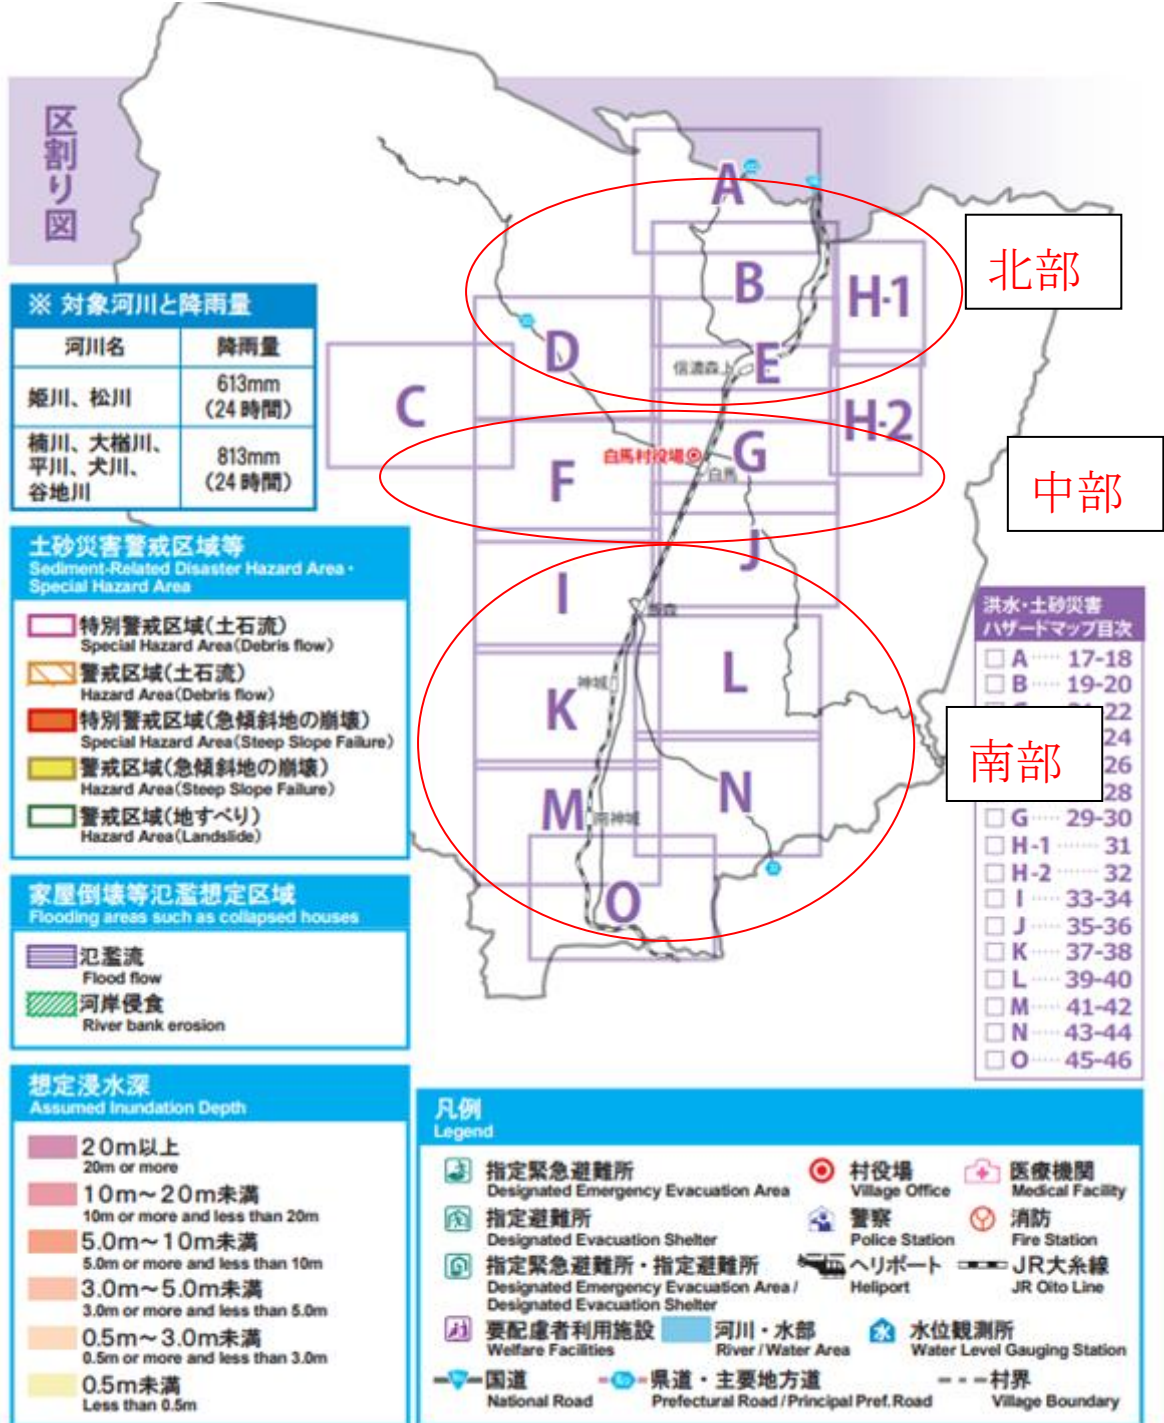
区割り図

A
B
H-1
D
E
C
H-2
F
G
J
I
L
K
N
M
O

信濃森上
白馬村役場
白馬
飯森
神城
南神城

北部
中部
南部

※ 対象河川と降雨量

| 河川名 | 降雨量 |
|---|---|
| 姫川、松川 | 613mm (24時間) |
| 楠川、大楢川、平川、犬川、谷地川 | 813mm (24時間) |

土砂災害警戒区域等
Sediment-Related Disaster Hazard Area・Special Hazard Area

特別警戒区域(土石流)
Special Hazard Area(Debris flow)
警戒区域(土石流)
Hazard Area(Debris flow)
特別警戒区域(急傾斜地の崩壊)
Special Hazard Area(Steep Slope Failure)
警戒区域(急傾斜地の崩壊)
Hazard Area(Steep Slope Failure)
警戒区域(地すべり)
Hazard Area(Landslide)

家屋倒壊等氾濫想定区域
Flooding areas such as collapsed houses

氾濫流
Flood flow
河岸侵食
River bank erosion

想定浸水深
Assumed Inundation Depth

20m以上
20m or more
10m～20m未満
10m or more and less than 20m
5.0m～10m未満
5.0m or more and less than 10m
3.0m～5.0m未満
3.0m or more and less than 5.0m
0.5m～3.0m未満
0.5m or more and less than 3.0m
0.5m未満
Less than 0.5m

洪水・土砂災害ハザードマップ目次
A …… 17-18
B …… 19-20
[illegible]22
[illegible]24
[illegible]26
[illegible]28
G …… 29-30
H-1 …… 31
H-2 …… 32
I …… 33-34
J …… 35-36
K …… 37-38
L …… 39-40
M …… 41-42
N …… 43-44
O …… 45-46

凡例
Legend

指定緊急避難所
Designated Emergency Evacuation Area
村役場
Village Office
医療機関
Medical Facility
指定避難所
Designated Evacuation Shelter
警察
Police Station
消防
Fire Station
指定緊急避難所・指定避難所
Designated Emergency Evacuation Area / Designated Evacuation Shelter
ヘリポート
Heliport
JR大糸線
JR Oito Line
要配慮者利用施設
Welfare Facilities
河川・水部
River / Water Area
水位観測所
Water Level Gauging Station
国道
National Road
県道・主要地方道
Prefectural Road / Principal Pref.Road
村界
Village Boundary